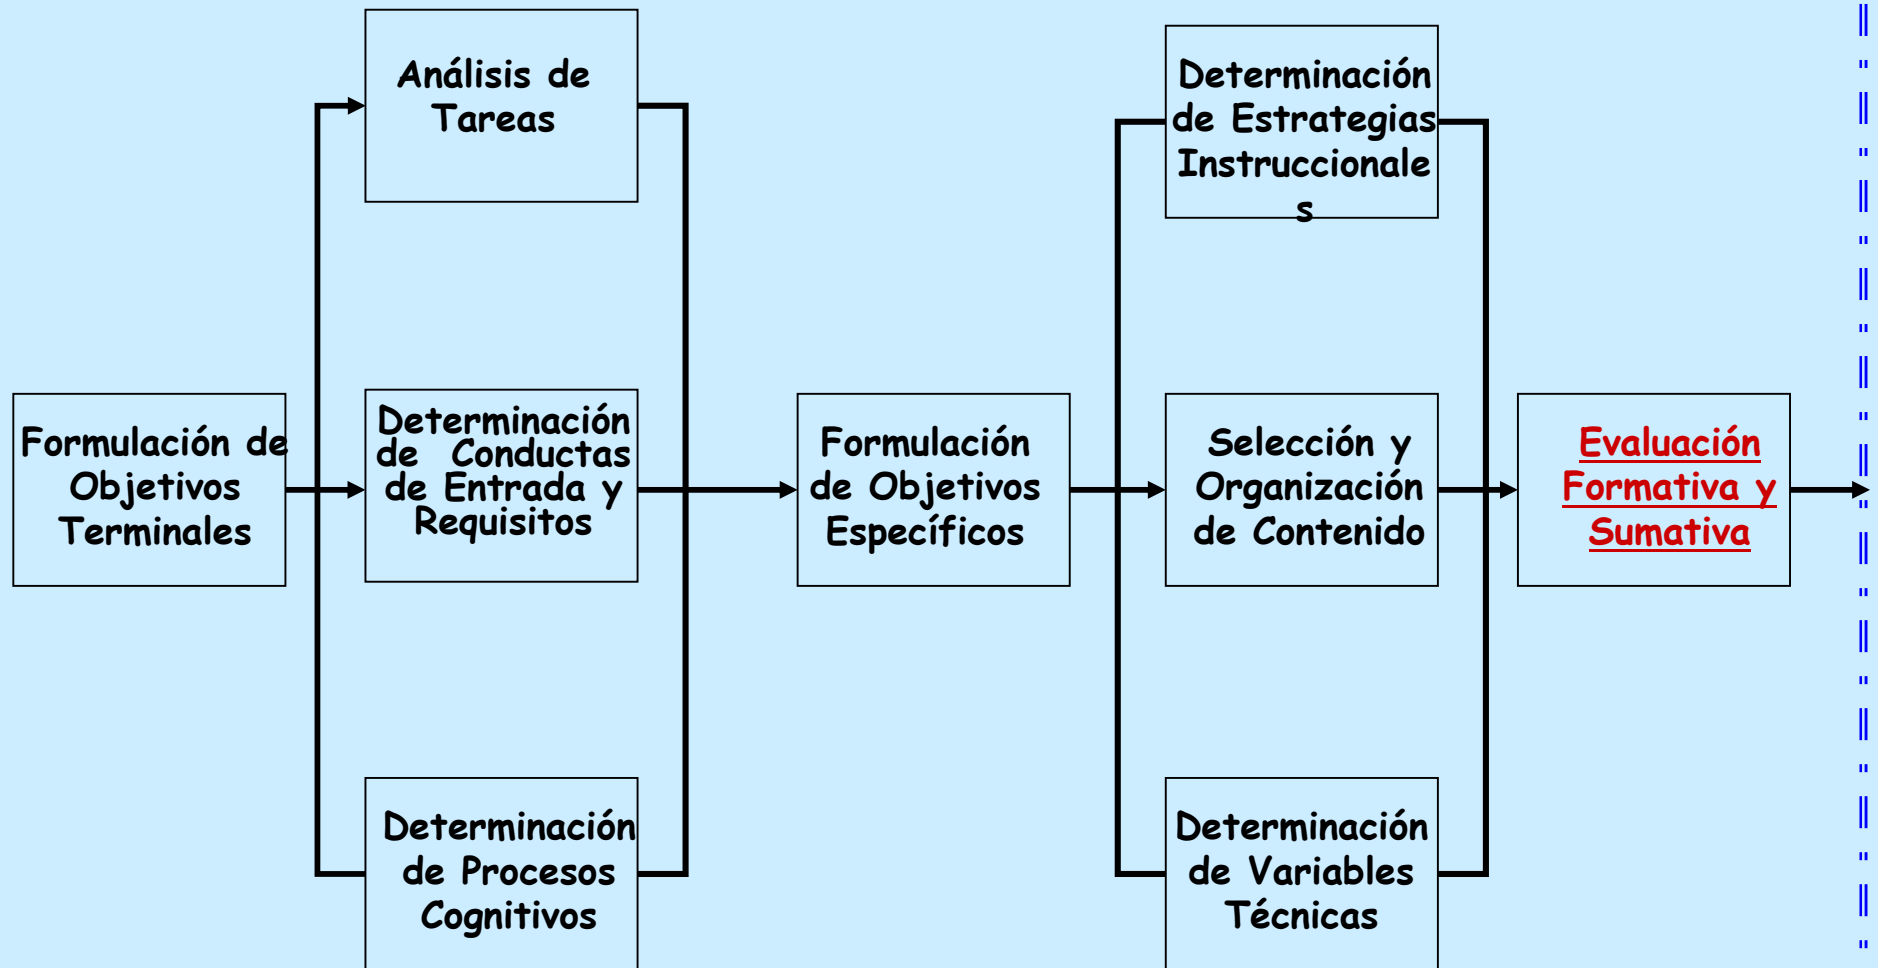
Análisis de Tareas

Formulación de Objetivos Terminales

Determinación de Conductas de Entrada y Requisitos

Determinación de Procesos Cognitivos

Formulación de Objetivos Específicos

Determinación de Estrategias Instruccionales

Selección y Organización de Contenido

Determinación de Variables Técnicas

Evaluación Formativa y Sumativa